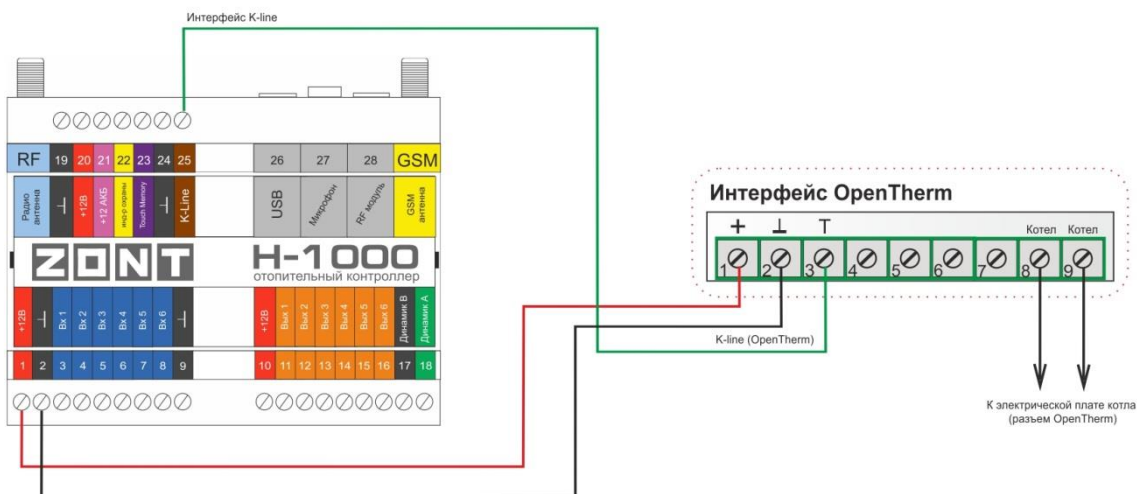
Интерфейс K-line

RF 19 20 21 22 23 24 25

26 27 28 GSM

Радио антенна
+12В
+12 АКБ
инд-р охраны
Touch Memory
K-Line

USB
Микрофон
RF модуль
GSM антенна

ZONT

H-1000
отопительный контроллер

+12В
Вх 1
Вх 2
Вх 3
Вх 4
Вх 5
Вх 6

+12В
Вых 1
Вых 2
Вых 3
Вых 4
Вых 5
Вых 6
Динамик В
Динамик А

1 2 3 4 5 6 7 8 9

10 11 12 13 14 15 16 17 18

Интерфейс OpenTherm

+ ⊥ T Котел Котел

1 2 3 4 5 6 7 8 9

K-line (OpenTherm)

К электрической плате котла (разъем OpenTherm)